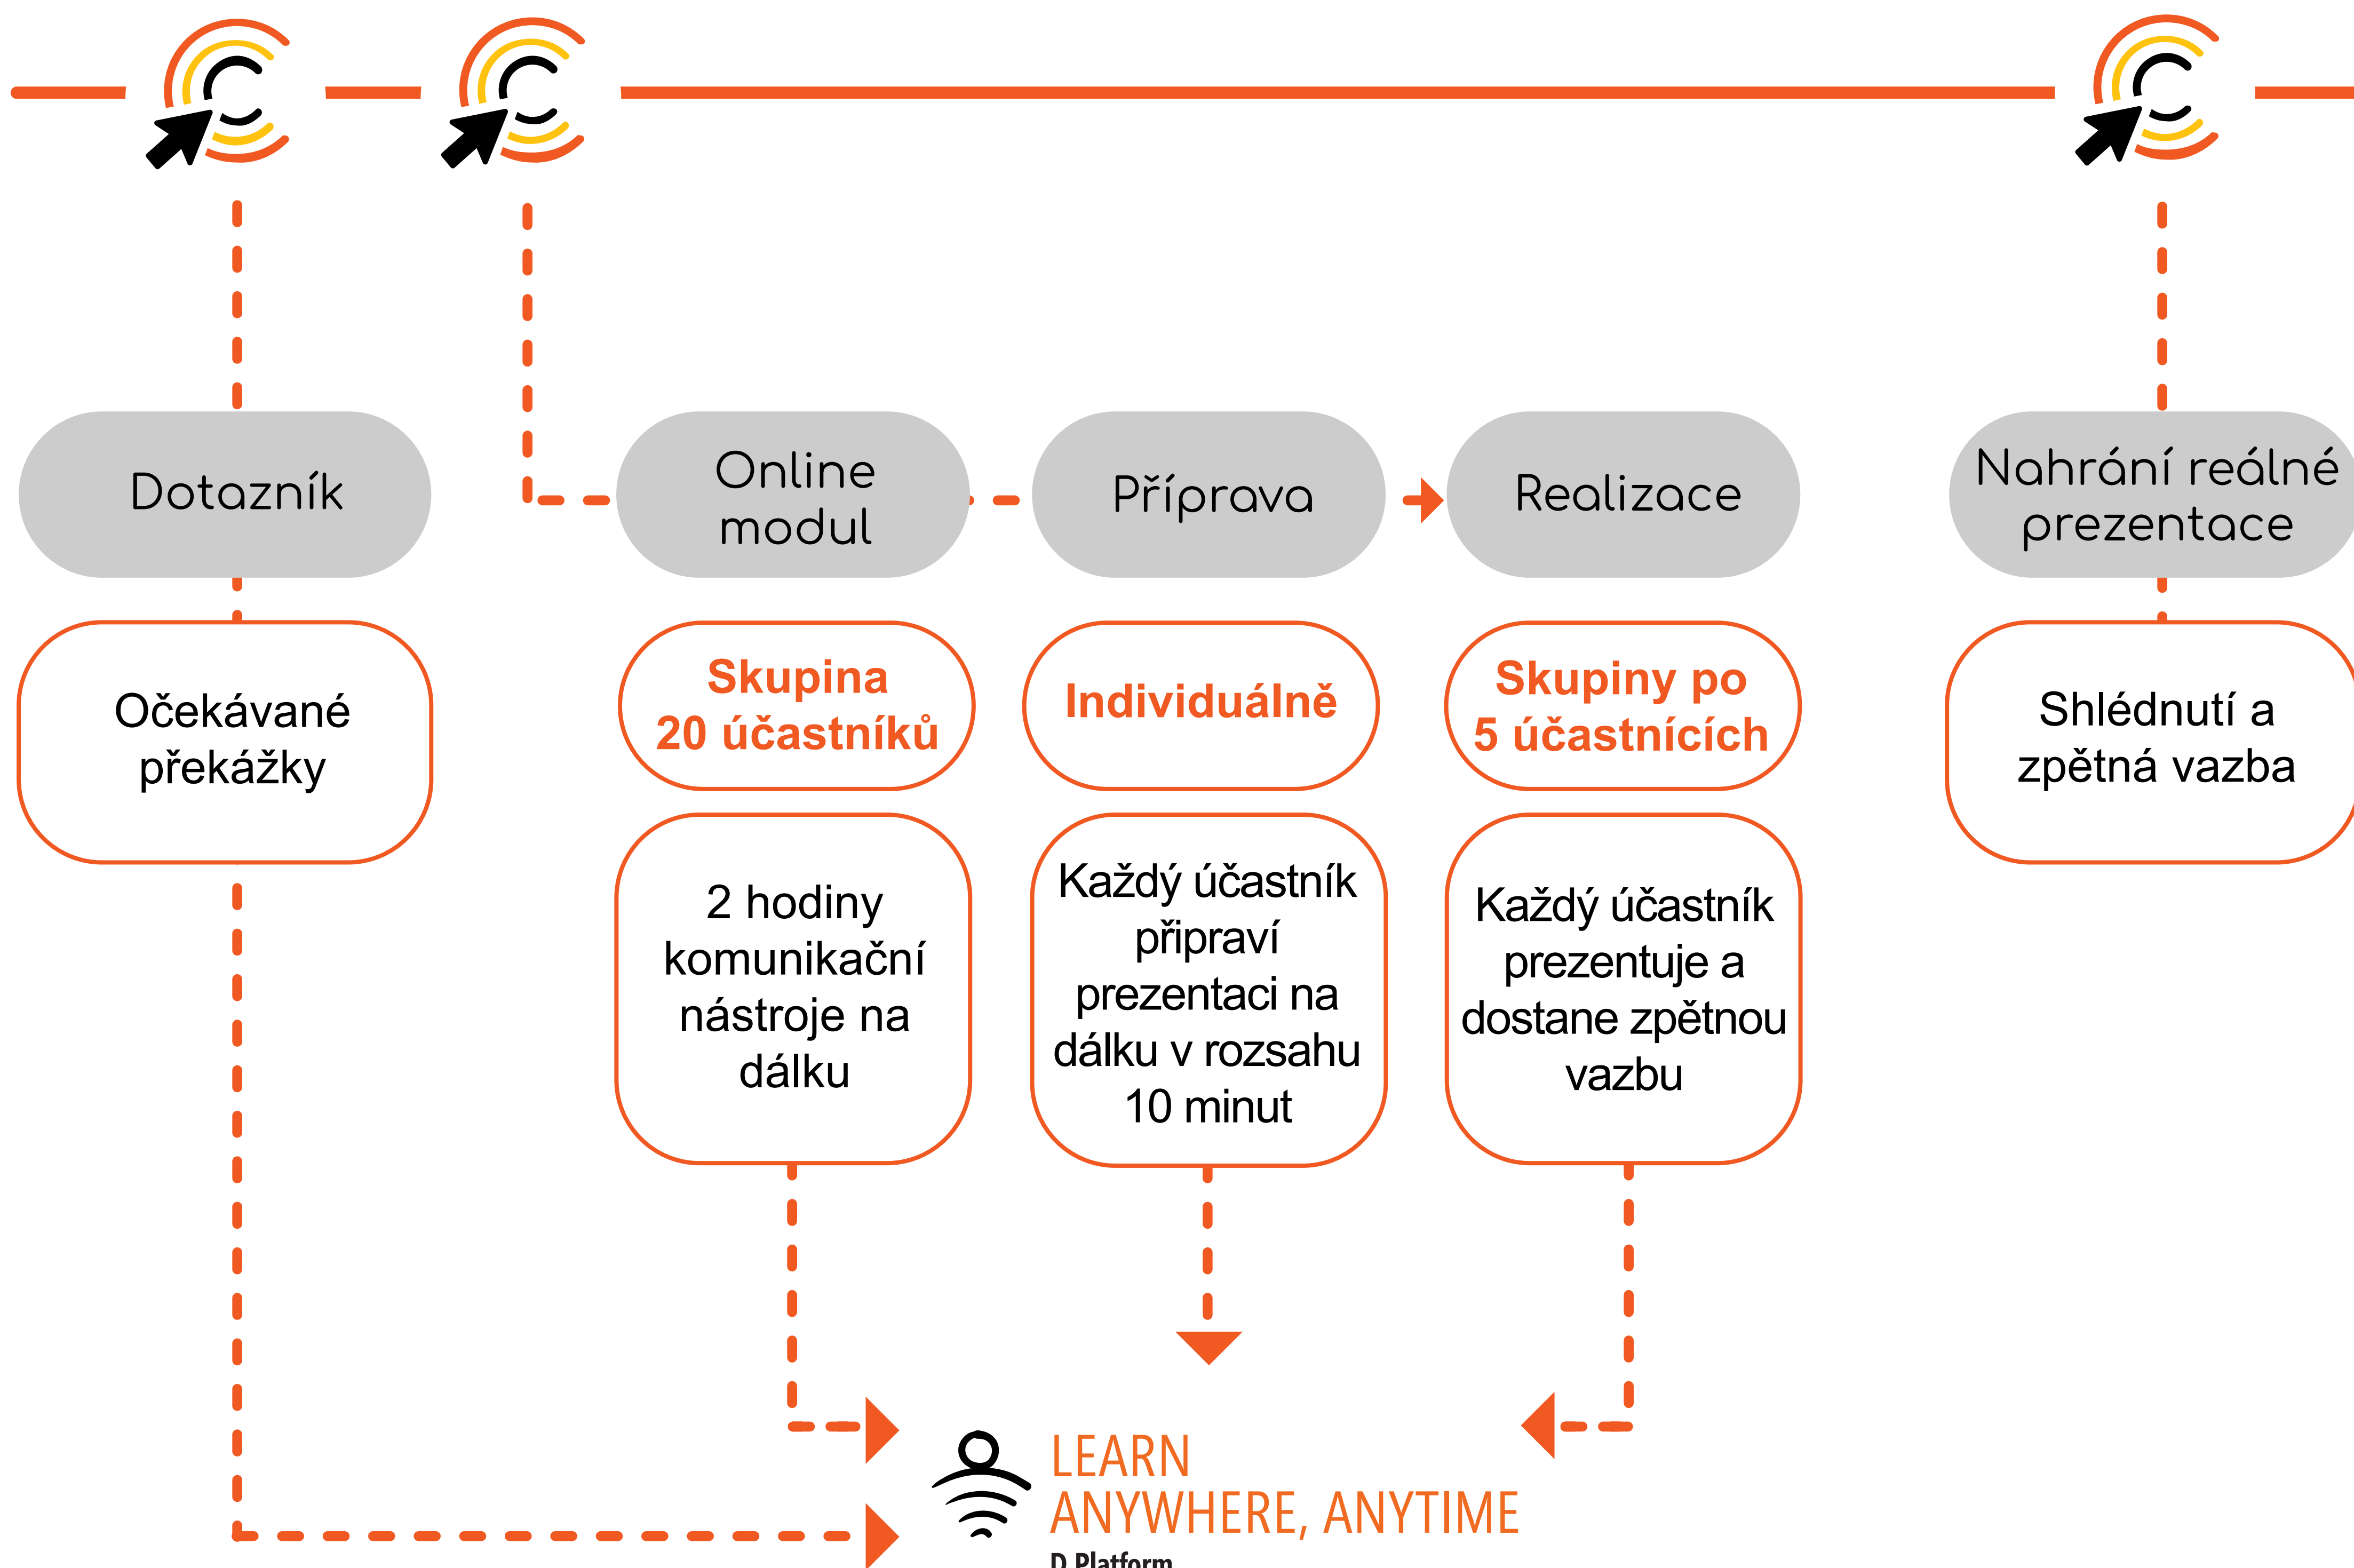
Dotazník

Online modul

Příprava

Realizace

Nahrání reálné prezentace

Očekávané překážky

Skupina 20 účastníků

Individuálně

Skupiny po 5 účastnících

Shlédnutí a zpětná vazba

2 hodiny komunikační nástroje na dálku

Každý účastník připraví prezentaci na dálku v rozsahu 10 minut

Každý účastník prezentuje a dostane zpětnou vazbu

LEARN ANYWHERE, ANYTIME

D Platform